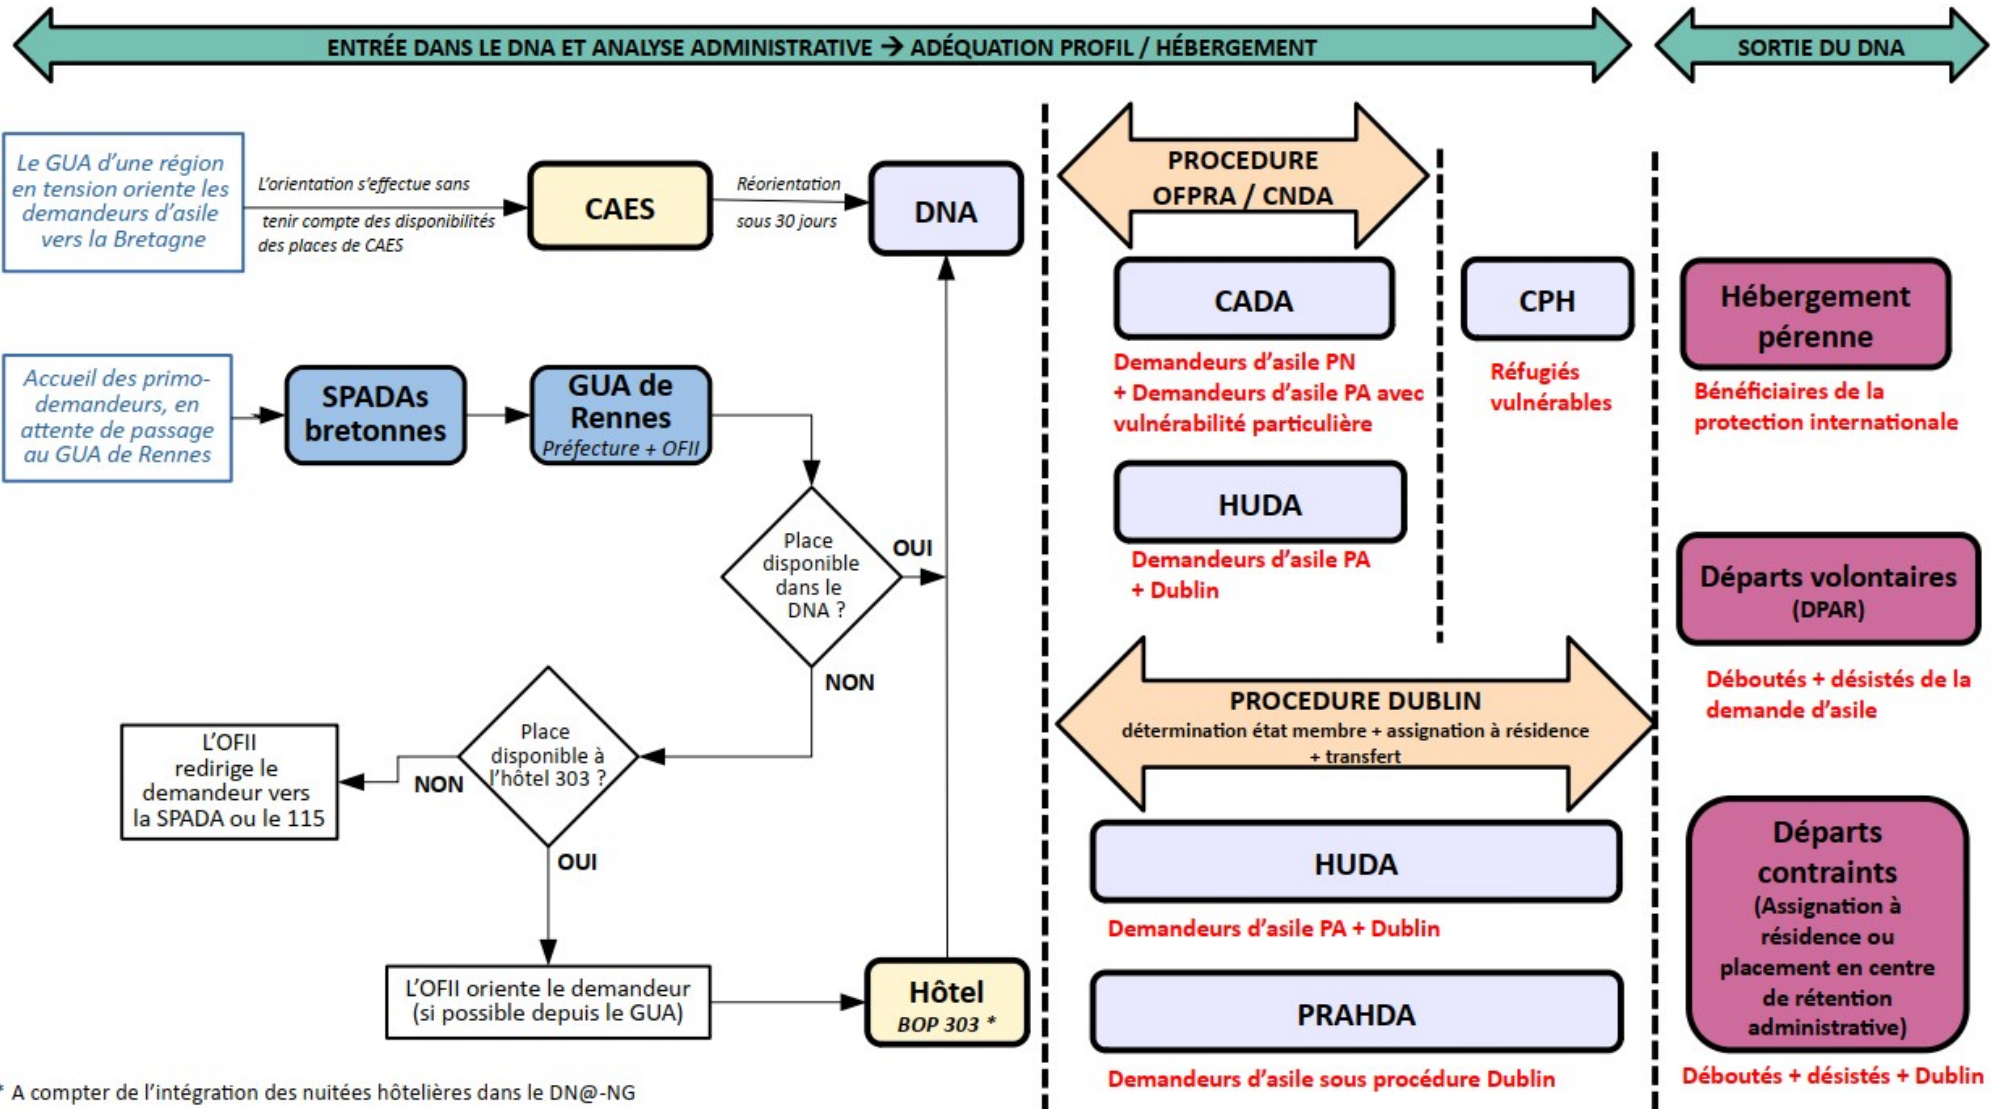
ENTRÉE DANS LE DNA ET ANALYSE ADMINISTRATIVE → ADÉQUATION PROFIL / HÉBERGEMENT

SORTIE DU DNA

Le GUA d'une région en tension oriente les demandeurs d'asile vers la Bretagne

L'orientation s'effectue sans tenir compte des disponibilités des places de CAES

CAES

Réorientation sous 30 jours

DNA

Accueil des primo-demandeurs, en attente de passage au GUA de Rennes

SPADAs bretonnes

GUA de Rennes
Préfecture + OFII

Place disponible dans le DNA ?

OUI

NON

Place disponible à l'hôtel 303 ?

NON

L'OFII redirige le demandeur vers la SPADA ou le 115

OUI

L'OFII oriente le demandeur (si possible depuis le GUA)

Hôtel
BOP 303 *

PROCEDURE OFPRA / CNDA

CADA

Demandeurs d'asile PN + Demandeurs d'asile PA avec vulnérabilité particulière

HUDA

Demandeurs d'asile PA + Dublin

CPH

Réfugiés vulnérables

PROCEDURE DUBLIN
détermination état membre + assignation à résidence + transfert

HUDA

Demandeurs d'asile PA + Dublin

PRAHDA

Demandeurs d'asile sous procédure Dublin

Hébergement pérenne

Bénéficiaires de la protection internationale

Départs volontaires (DPAR)

Déboutés + désistés de la demande d'asile

Départs contraints (Assignation à résidence ou placement en centre de rétention administrative)

Déboutés + désistés + Dublin

* A compter de l'intégration des nuitées hôtelières dans le DN@-NG